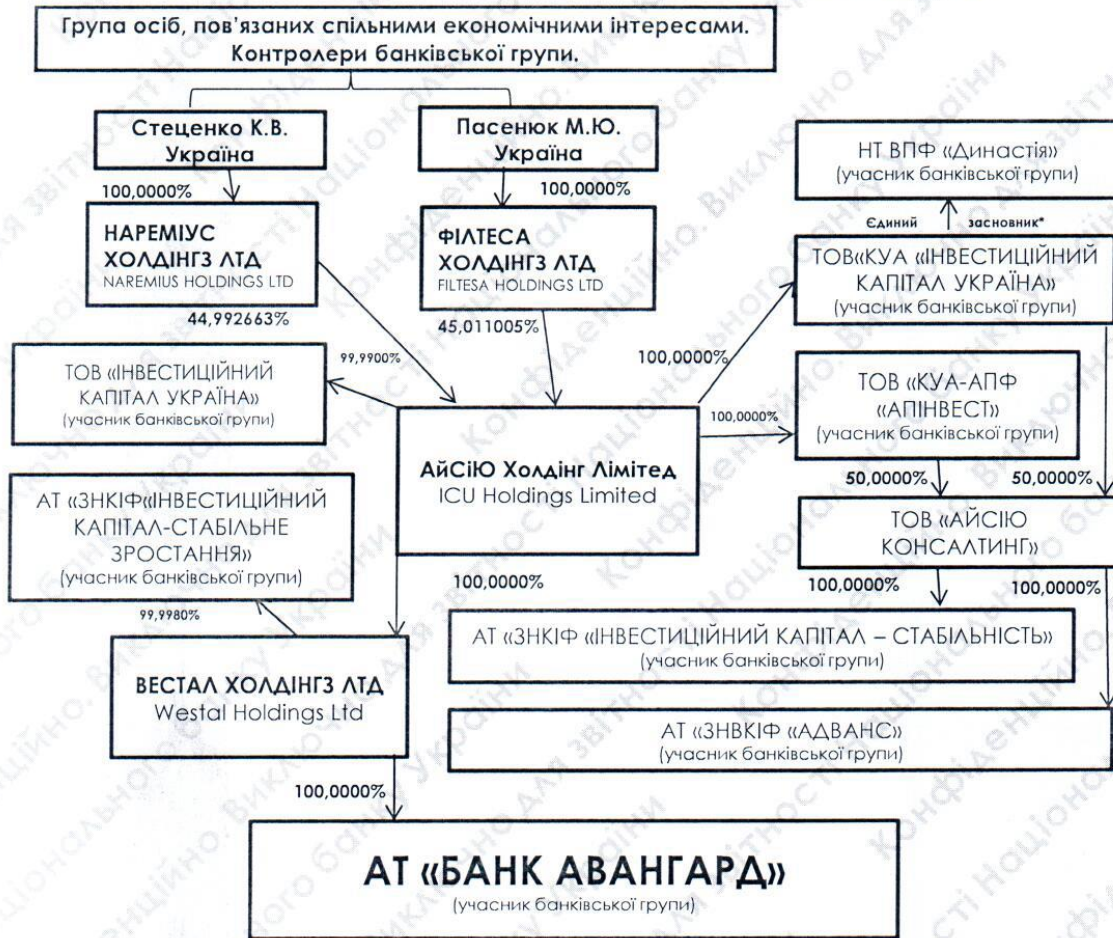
Група осіб, пов'язаних спільними економічними інтересами. Контролери банківської групи.

Стеценко К.В. Україна

Пасенюк М.Ю. Україна

100,0000%

100,0000%

НАРЕМІУС ХОЛДІНГЗ ЛТД
NAREMIUS HOLDINGS LTD

ФІЛТЕСА ХОЛДІНГЗ ЛТД
FILTESA HOLDINGS LTD

44,992663%

45,011005%

НТ ВПФ «Династія»
(учасник банківської групи)

Єдиний засновник*

ТОВ«КУА «ІНВЕСТИЦІЙНИЙ КАПІТАЛ УКРАЇНА»
(учасник банківської групи)

99,9900%

ТОВ «ІНВЕСТИЦІЙНИЙ КАПІТАЛ УКРАЇНА»
(учасник банківської групи)

100,0000%

100,0000%

ТОВ «КУА-АПФ «АПІНВЕСТ»
(учасник банківської групи)

АйСіЮ Холдінг Лімітед
ICU Holdings Limited

50,0000%

50,0000%

ТОВ «АЙСІЮ КОНСАЛТИНГ»

АТ «ЗНКІФ«ІНВЕСТИЦІЙНИЙ КАПІТАЛ-СТАБІЛЬНЕ ЗРОСТАННЯ»
(учасник банківської групи)

100,0000%

100,0000%

100,0000%

99,9980%

АТ «ЗНКІФ «ІНВЕСТИЦІЙНИЙ КАПІТАЛ – СТАБІЛЬНІСТЬ»
(учасник банківської групи)

ВЕСТАЛ ХОЛДІНГЗ ЛТД
Westal Holdings Ltd

АТ «ЗНВКІФ «АДВАНС»
(учасник банківської групи)

100,0000%

АТ «БАНК АВАНГАРД»
(учасник банківської групи)